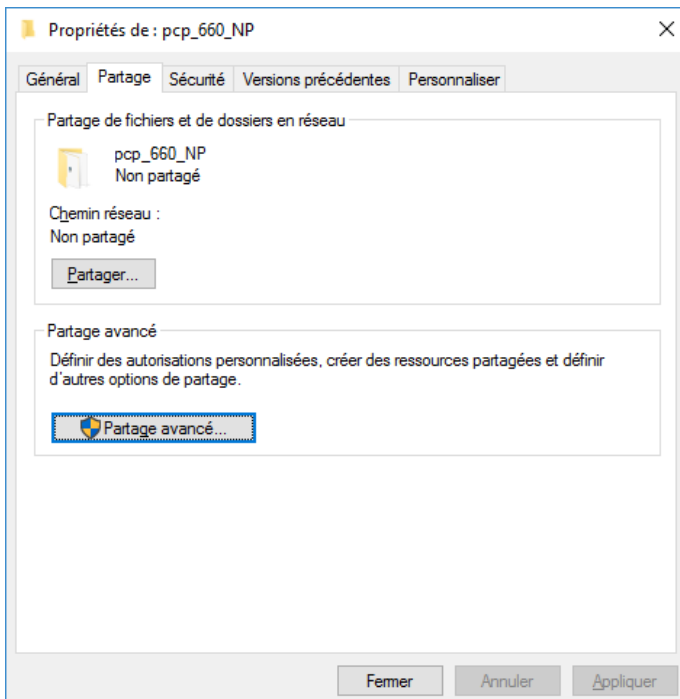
Propriétés de : pcp_660_NP

Général | Partage | Sécurité | Versions précédentes | Personnaliser

Partage de fichiers et de dossiers en réseau

pcp_660_NP
Non partagé

Chemin réseau :
Non partagé

Partager...

Partage avancé

Définir des autorisations personnalisées, créer des ressources partagées et définir d'autres options de partage.

Partage avancé...

Fermer | Annuler | Appliquer